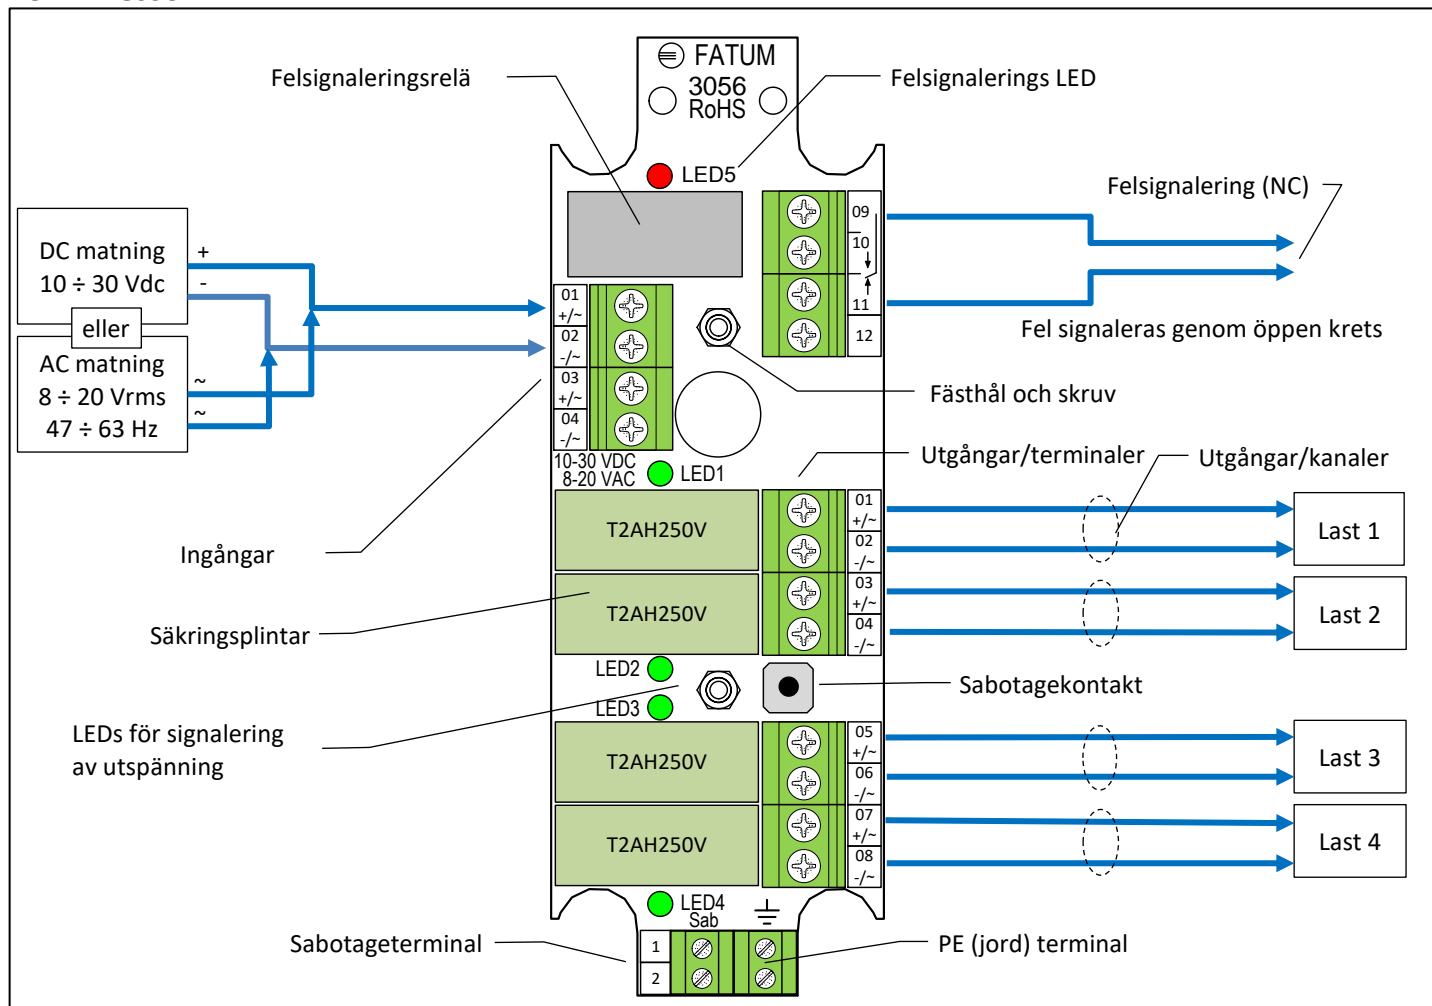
FATUM
3056
RoHS

Felsignaleringsrelä

Felsignalerings LED

LED5

Felsignalering (NC)

09
10
11
12

DC matning
10 ÷ 30 Vdc

+
-

eller

AC matning
8 ÷ 20 Vrms
47 ÷ 63 Hz

~
~

01
+/~
02
-/~
03
+/~
04
-/~

Fel signaleras genom öppen krets

Fästhål och skruv

10-30 VDC
8-20 VAC

LED1

Utgångar/terminaler

Utgångar/kanaler

T2AH250V

01
+/~
02
-/~

Last 1

Ingångar

T2AH250V

03
+/~
04
-/~

Last 2

Säkringsplintar

LED2

Sabotagekontakt

LED3

LEDs för signalering av utspänning

T2AH250V

05
+/~
06
-/~

Last 3

T2AH250V

07
+/~
08
-/~

Last 4

LED4
Sab

Sabotageterminal

1
2

PE (jord) terminal